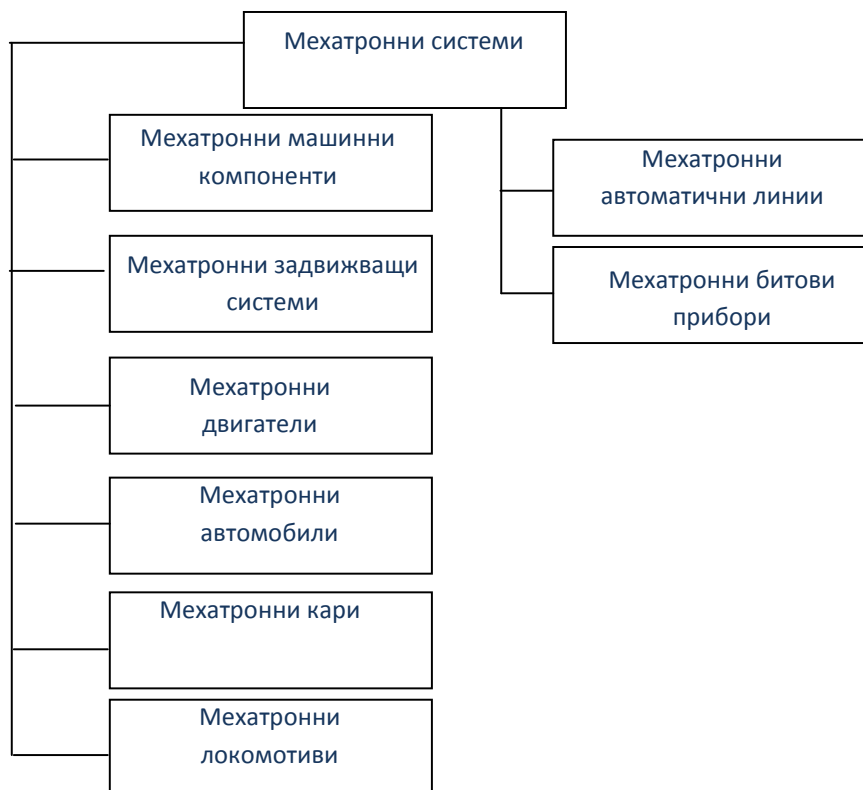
Мехатронни системи

Мехатронни машинни компоненти

Мехатронни задвижващи системи

Мехатронни двигатели

Мехатронни автомобили

Мехатронни кари

Мехатронни локомотиви

Мехатронни автоматични линии

Мехатронни битови прибори